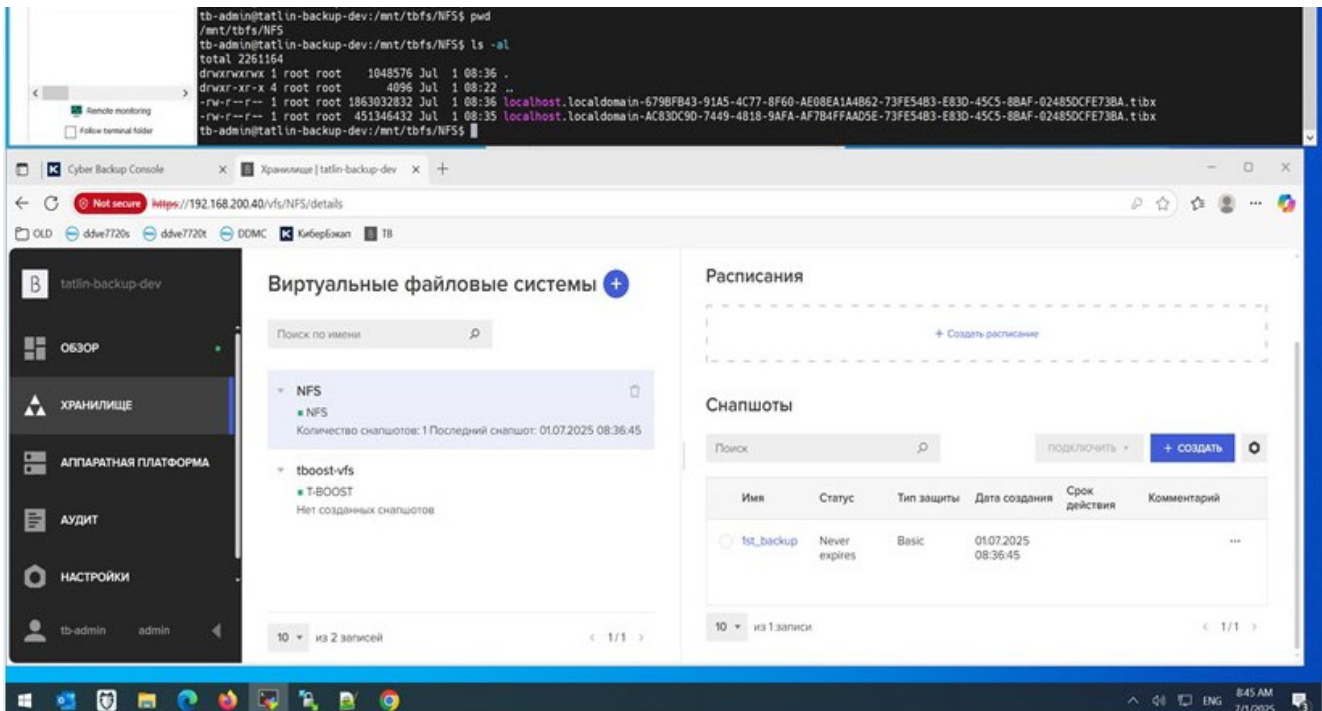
tb-admin@tatlin-backup-dev:/mnt/tbfs/NFS$ pwd
/mnt/tbfs/NFS
tb-admin@tatlin-backup-dev:/mnt/tbfs/NFS$ ls -al
total 2261164
drwxrwxrwx 1 root root 1048576 Jul 1 08:36 .
drwxr-xr-x 4 root root 4096 Jul 1 08:22 ..
-rw-r--r-- 1 root root 1863032832 Jul 1 08:36 localhost.localdomain-679BFB43-91A5-4C77-8F60-AE08EA1A4B62-73FE54B3-E83D-45C5-8BAF-02485DCFE73BA.tibx
-rw-r--r-- 1 root root 451346432 Jul 1 08:35 localhost.localdomain-AC83DC9D-7449-4818-9AFA-AF7B4FFAAD5E-73FE54B3-E83D-45C5-8BAF-02485DCFE73BA.tibx
tb-admin@tatlin-backup-dev:/mnt/tbfs/NFS$

Remote monitoring
Follow terminal folder

Cyber Backup Console
Хранилище | tatlin-backup-dev
Not secure https://192.168.200.40/vfs/NFS/details
OLD ddve7720s ddve7720t DDMC Киберbegin ТВ

tatlin-backup-dev
ОБЗОР
ХРАНИЛИЩЕ
АППАРАТНАЯ ПЛАТФОРМА
АУДИТ
НАСТРОЙКИ
tb-admin admin

Виртуальные файловые системы
Поиск по имени
NFS
NFS
Количество снапшотов: 1 Последний снапшот: 01.07.2025 08:36:45
tboost-vfs
T-BOOST
Нет созданных снапшотов
10 из 2 записей 1/1

Расписания
+ Создать расписание

Снапшоты
Поиск
ПОДКЛЮЧИТЬ
+ СОЗДАТЬ

| Имя | Статус | Тип защиты | Дата создания | Срок действия | Комментарий |
|---|---|---|---|---|---|
| 1st_backup | Never expires | Basic | 01.07.2025 08:36:45 | | ... |

10 из 1 записи 1/1

ENG 8:45 AM 7/1/2025